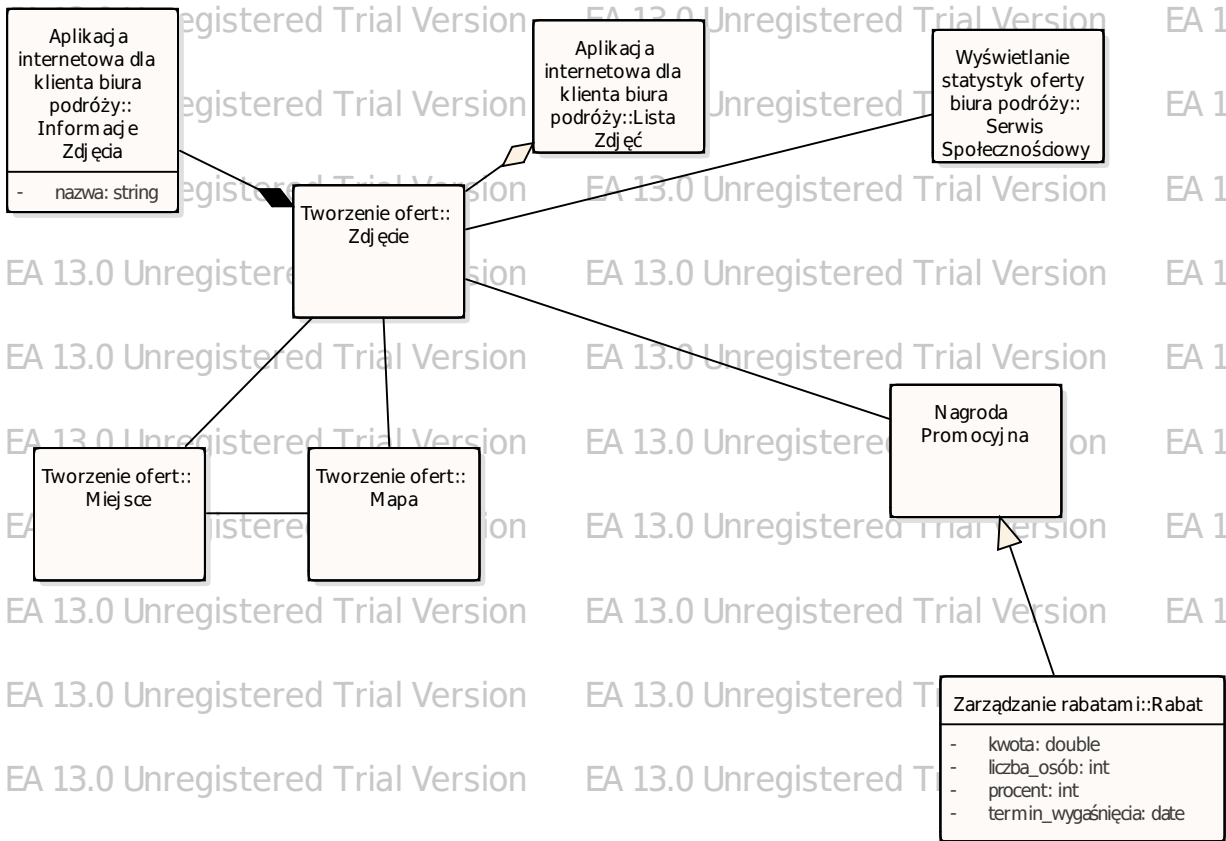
Aplikacja internetowa dla klienta biura podróży:: Informacje Zdjęcia

- nazwa: string

Aplikacja internetowa dla klienta biura podróży::Lista Zdjęć

Wyświetlanie statystyk oferty biura podróży:: Serwis Społecznościowy

Tworzenie ofert:: Zdjęcie

Nagroda Promocyjna

Tworzenie ofert:: Miejsce

Tworzenie ofert:: Mapa

Zarządzanie rabatami::Rabat

- kwota: double
- liczba_osób: int
- procent: int
- termin_wygaśnięcia: date

egistered Trial Version EA 13.0 Unregistered Trial Version EA 1
egistered Trial Version Unregistered Trial Version EA 1
egistered Trial Version EA 13.0 Unregistered Trial Version EA 1
EA 13.0 Unregistered Trial Version EA 13.0 Unregistered Trial Version EA 1
EA 13.0 Unregistered Trial Version EA 13.0 Unregistered Trial Version EA 1
EA 13.0 Unregistered Trial Version EA 13.0 Unregistered Trial Version EA 1
EA 13.0 Unregistered Trial Version EA 13.0 Unregistered Trial Version EA 1
EA 13.0 Unregistered Trial Version EA 13.0 Unregistered Trial Version EA 1
EA 13.0 Unregistered Trial Version EA 13.0 Unregistered T
EA 13.0 Unregistered Trial Version EA 13.0 Unregistered T